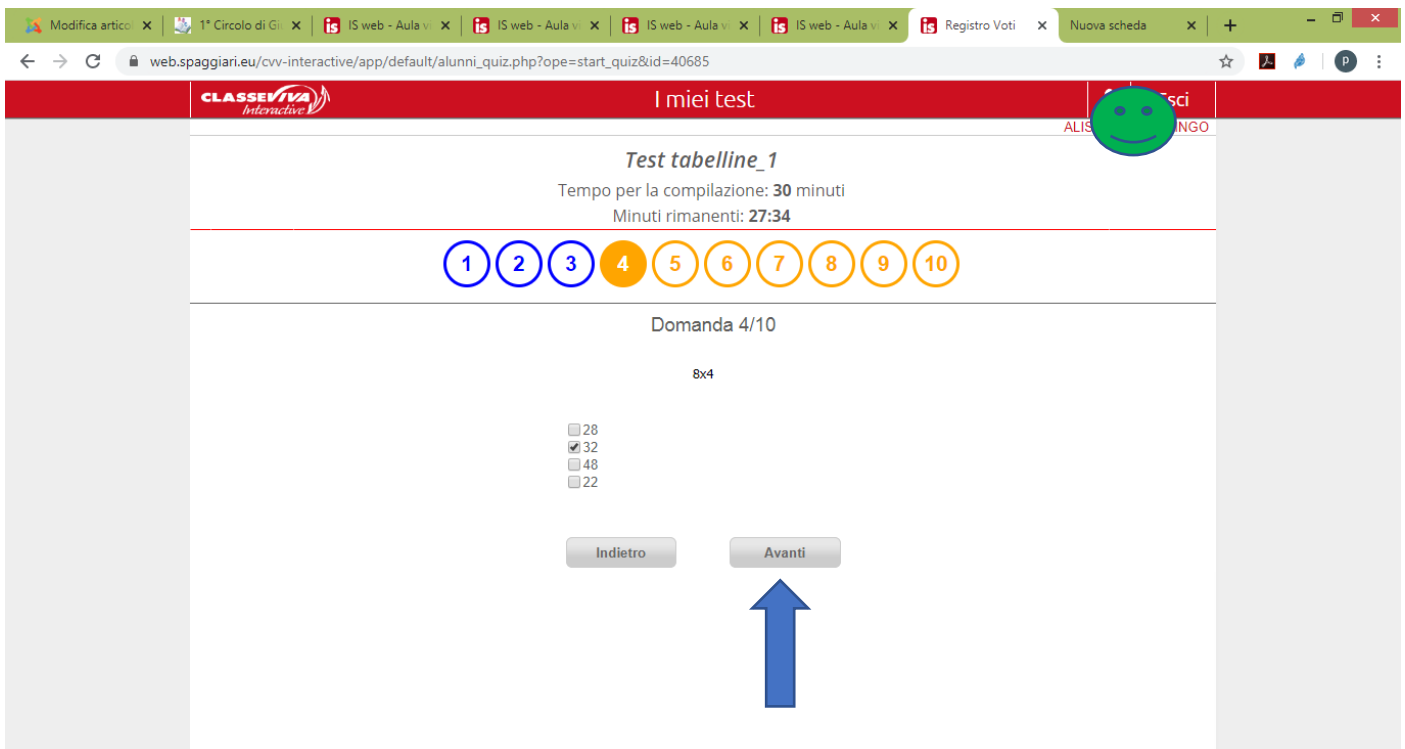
Modifica artico ×
1° Circolo di Gi ×
IS web - Aula v ×
IS web - Aula v ×
IS web - Aula v ×
IS web - Aula v ×
Registro Voti ×
Nuova scheda ×
+

web.spaggiari.eu/cvv-interactive/app/default/alunni_quiz.php?ope=start_quiz&id=40685

CLASSEVIVA Interactive
I miei test
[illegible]sci
ALIS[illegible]NGO

Test tabelline_1
Tempo per la compilazione: **30** minuti
Minuti rimanenti: **27:34**

1 2 3 4 5 6 7 8 9 10

Domanda 4/10

8x4

28
32
48
22

Indietro
Avanti